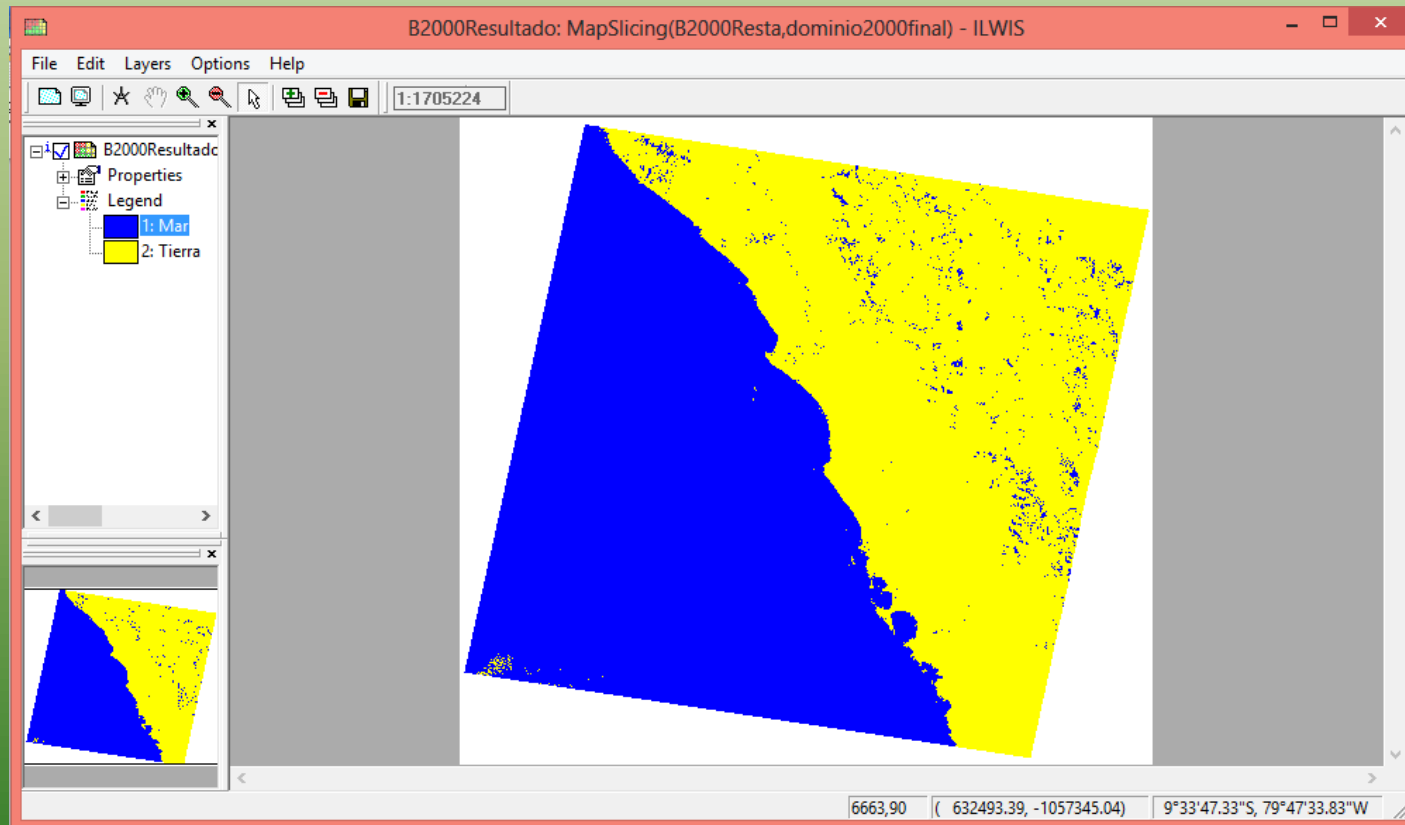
B2000Resultado: MapSlicing(B2000Resta,dominio2000final) - ILWIS

File Edit Layers Options Help

1:1705224

B2000Resultadc
Properties
Legend
1: Mar
2: Tierra

6663,90
( 632493.39, -1057345.04)
9°33'47.33"S, 79°47'33.83"W